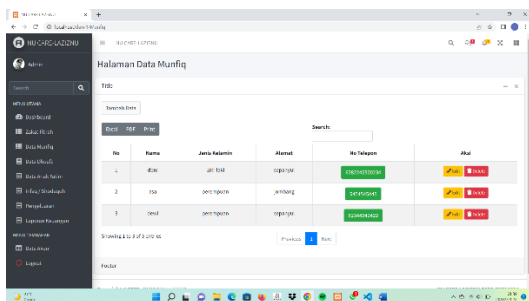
NU-CARE-LAZISNU

Admin

Search

MENU UTAMA
Dashboard
Zakat Fitrah
Data Munfiq
Data Shodaqoh
Data Anak Yatim
Infaq / Shodaqoh
Pengeluaran
Laporan Keuangan
MENU TAMBAHAN
Data Amal
Logout

NU-CARE-LAZISNU

Halaman Data Munfiq

Title

Tambah Data

Excel PDF Print

Search:

| No | Nama | Jenis Kelamin | Alamat | No Telepon | Aksi |
|---|---|---|---|---|---|
| 1 | dfdai | laki-laki | soparyon | 0382142538034 | Edit Delete |
| 2 | lisa | perempuan | jombang | 047454345 | Edit Delete |
| 3 | desil | perempuan | soparyon | 082649434622 | Edit Delete |

Showing 1 to 3 of 3 entries

Previous 1 Next

Footer